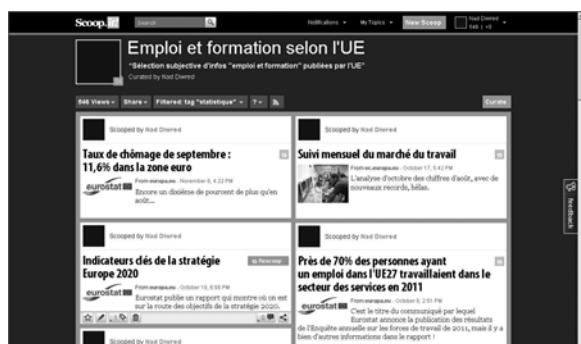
Scoop.it Search Notifications My Topics New Scoop Nad Diwred

Emploi et formation selon l'UE

"Sélection subjective d'infos "emploi et formation" publiées par l'UE"

Curated by Nad Diwred

646 Views Share Filtered: tag "statistique" ? Curate

Scooped by Nad Diwred

Taux de chômage de septembre : 11,6% dans la zone euro

eurostat From europa.eu - November 8, 4:22 PM

Encore un dixième de pourcent de plus qu'en août...

Scooped by Nad Diwred

Suivi mensuel du marché du travail

From ec.europa.eu - October 17, 5:42 PM

L'analyse d'octobre des chiffres d'août, avec de nouveaux records, hélas.

Scooped by Nad Diwred

Indicateurs clés de la stratégie Europe 2020

Rescoop

eurostat From europa.eu - October 10, 6:08 PM

Eurostat publie un rapport qui montre où on est sur la route des objectifs de la stratégie 2020.

Scooped by Nad Diwred

Près de 70% des personnes ayant un emploi dans l'UE27 travaillaient dans le secteur des services en 2011

eurostat From europa.eu - October 8, 2:51 PM

C'est le titre du communiqué par lequel Eurostat annonce la publication des résultats de l'Enquête annuelle sur les forces de travail de 2011, mais il y a bien d'autres informations dans le rapport !

Scooped by Nad Diwred

feedback